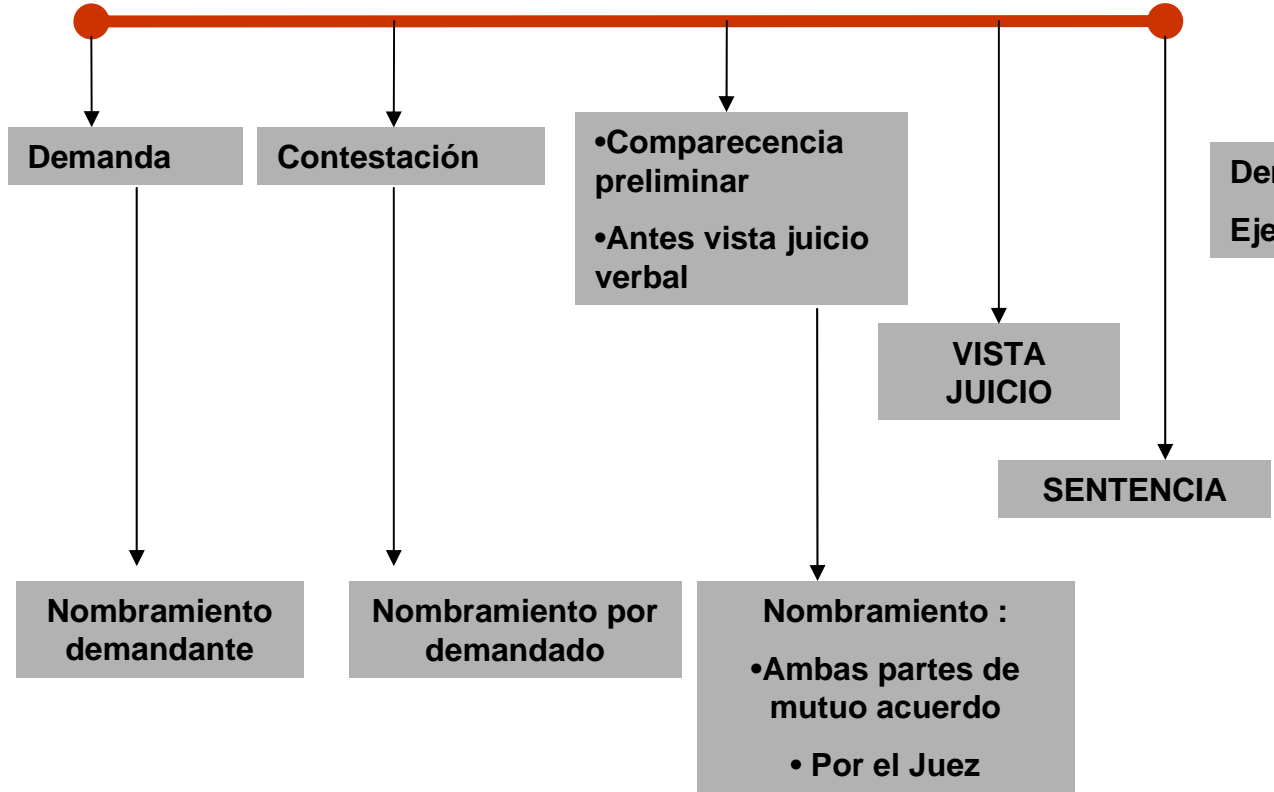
Demanda

Contestación

•Comparecencia preliminar

•Antes vista juicio verbal

De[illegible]

Eje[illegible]

VISTA JUICIO

SENTENCIA

Nombramiento demandante

Nombramiento por demandado

Nombramiento :

•Ambas partes de mutuo acuerdo

• Por el Juez